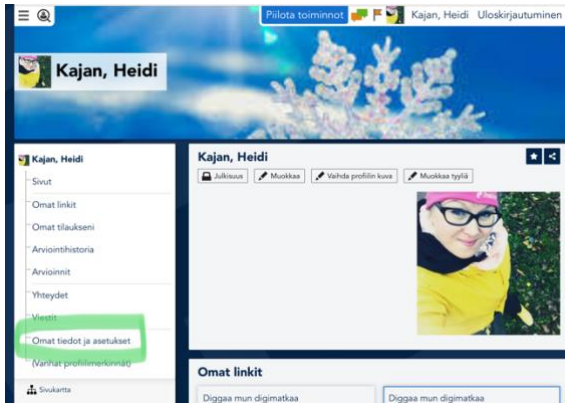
Piilota toiminnot Kajan, Heidi Uloskirjautuminen

Kajan, Heidi

Kajan, Heidi
Sivut
Omat linkit
Omat tilaukseni
Arviointihistoria
Arvioinnit
Yhteydet
Viestit
Omat tiedot ja asetukset
(Vanhat profiilimerkinnät)
Sivukartta

Kajan, Heidi
Julkisuus
Muokkaa
Vaihda profiilin kuva
Muokkaa tyyliä

Omat linkit
Diggaa mun digimatkaa
Diggaa mun digimatkaa